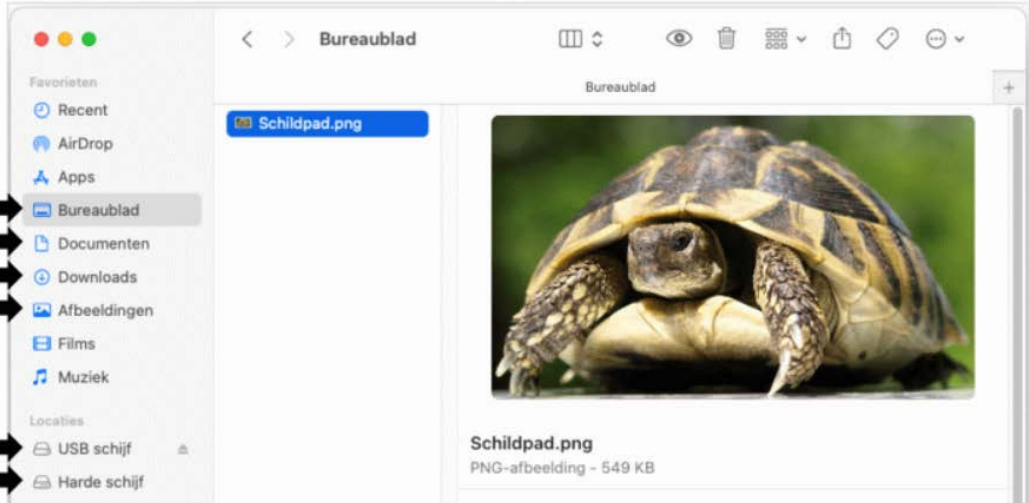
Bureaublad

Bureaublad

Favorieten
Recent
AirDrop
Apps
Bureaublad
Documenten
Downloads
Afbeeldingen
Films
Muziek

Locaties
USB schijf
Harde schijf

Schildpad.png

Schildpad.png
PNG-afbeelding - 549 KB